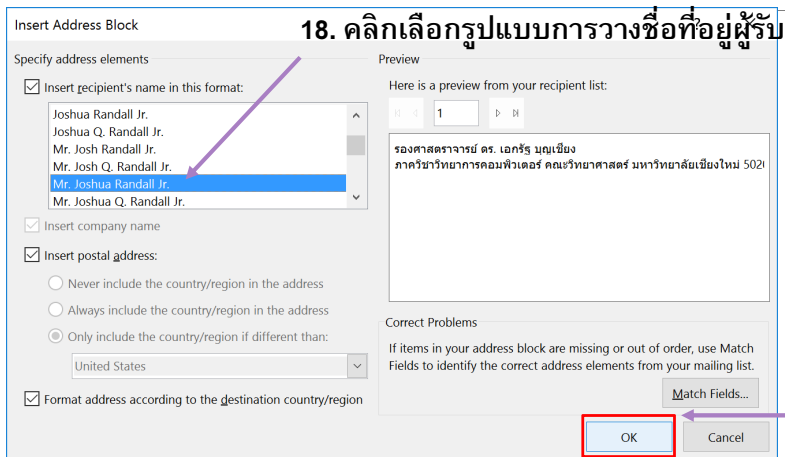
Insert Address Block

18. คลิกเลือกรูปแบบการวางชื่อที่อยู่ผู้รับ

Specify address elements

Insert recipient's name in this format:

Joshua Randall Jr.
Joshua Q. Randall Jr.
Mr. Josh Randall Jr.
Mr. Josh Q. Randall Jr.
Mr. Joshua Randall Jr.
Mr. Joshua Q. Randall Jr.

Insert company name

Insert postal address:

Never include the country/region in the address

Always include the country/region in the address

Only include the country/region if different than:

United States

Format address according to the destination country/region

Preview

Here is a preview from your recipient list:

1

รองศาสตราจารย์ ดร. เอกรัฐ บุญเชียง
ภาควิชาวิทยาการคอมพิวเตอร์ คณะวิทยาศาสตร์ มหาวิทยาลัยเชียงใหม่ 502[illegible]

Correct Problems

If items in your address block are missing or out of order, use Match Fields to identify the correct address elements from your mailing list.

Match Fields...

OK

Cancel